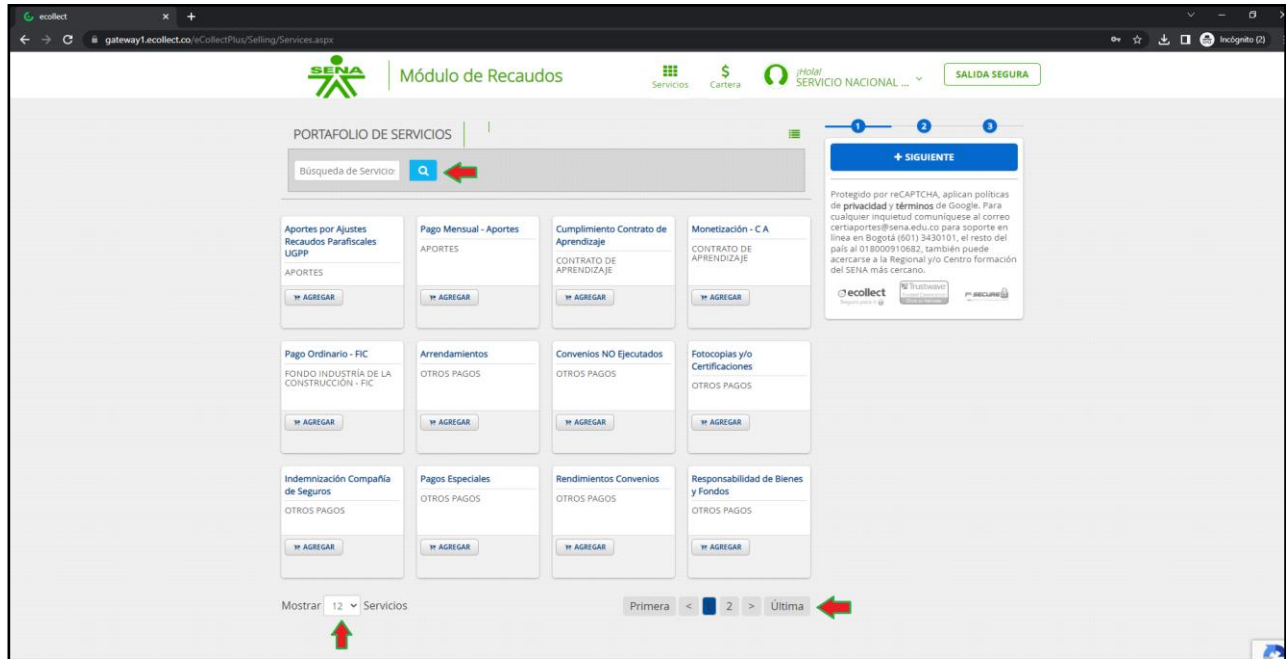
ecollect

gateway1.ecollect.co/eCollectPlus/Selling/Services.aspx

Incógnito (2)

SENA

Módulo de Recaudos

Servicios

Cartera

¡Hola!
SERVICIO NACIONAL ...

SALIDA SEGURA

PORTAFOLIO DE SERVICIOS

Búsqueda de Servicio

1 2 3

+ SIGUIENTE

Protegido por reCAPTCHA, aplican políticas de **privacidad** y **términos** de Google. Para cualquier inquietud comuníquese al correo certiaportes@sena.edu.co para soporte en línea en Bogotá (601) 3430101, el resto del país al 018000910682, también puede acercarse a la Regional y/o Centro formación del SENA más cercano.

ecollect

Trustwave

SECURE

Aportes por Ajustes Recaudos Parafiscales UGPP
APORTES
AGREGAR

Pago Mensual - Aportes
APORTES
AGREGAR

Cumplimiento Contrato de Aprendizaje
CONTRATO DE APRENDIZAJE
AGREGAR

Monetización - C A
CONTRATO DE APRENDIZAJE
AGREGAR

Pago Ordinario - FIC
FONDO INDUSTRÍA DE LA CONSTRUCCIÓN - FIC
AGREGAR

Arrendamientos
OTROS PAGOS
AGREGAR

Convenios NO Ejecutados
OTROS PAGOS
AGREGAR

Fotocopias y/o Certificaciones
OTROS PAGOS
AGREGAR

Indemnización Compañía de Seguros
OTROS PAGOS
AGREGAR

Pagos Especiales
OTROS PAGOS
AGREGAR

Rendimientos Convenios
OTROS PAGOS
AGREGAR

Responsabilidad de Bienes y Fondos
OTROS PAGOS
AGREGAR

Mostrar 12 Servicios

Primera < 1 2 > Última